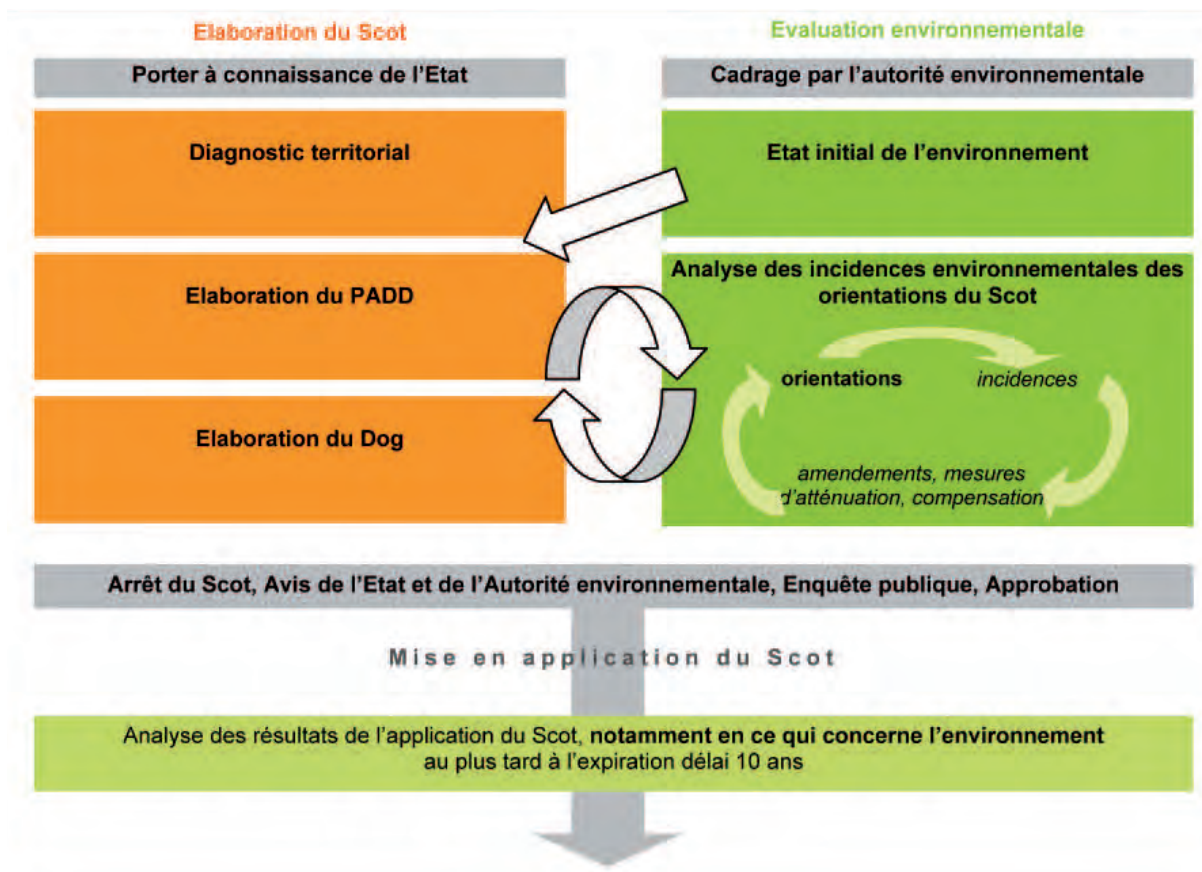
Elaboration du Scot

Evaluation environnementale

Porter à connaissance de l'Etat

Cadrage par l'autorité environnementale

Diagnostic territorial

Etat initial de l'environnement

Elaboration du PADD

Analyse des incidences environnementales des orientations du Scot

orientations

incidences

amendements, mesures d'atténuation, compensation

Elaboration du Dog

Arrêt du Scot, Avis de l'Etat et de l'Autorité environnementale, Enquête publique, Approbation

Mise en application du Scot

Analyse des résultats de l'application du Scot, notamment en ce qui concerne l'environnement au plus tard à l'expiration délai 10 ans